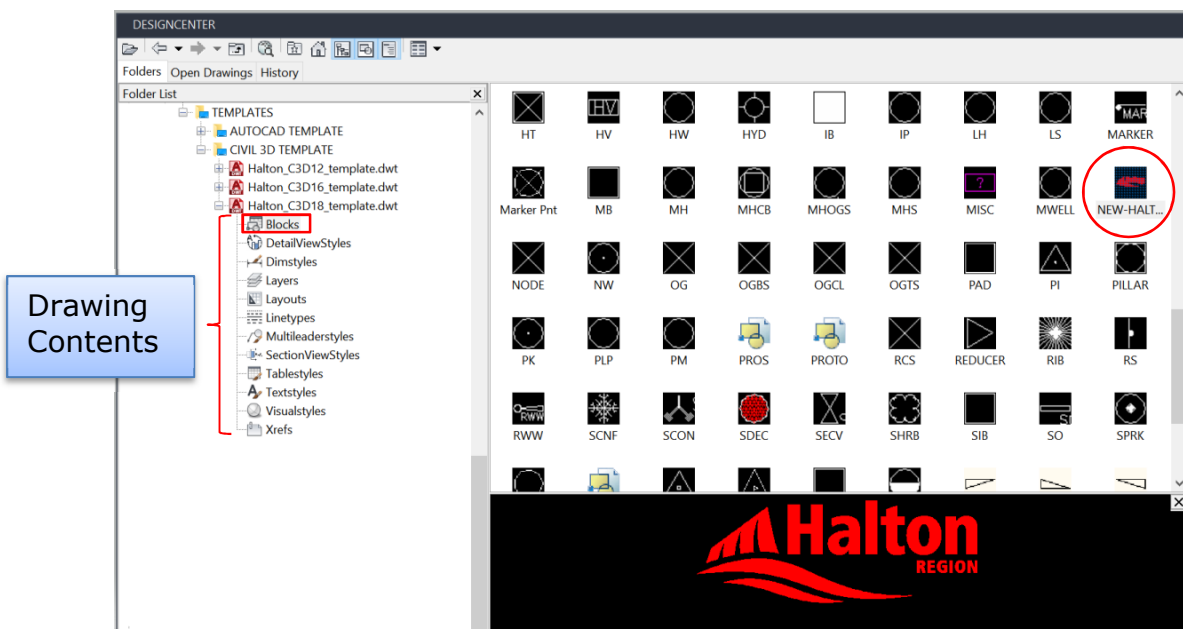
DESIGNCENTER

Folders | Open Drawings | History

Folder List

TEMPLATES
AUTOCAD TEMPLATE
CIVIL 3D TEMPLATE
Halton_C3D12_template.dwt
Halton_C3D16_template.dwt
Halton_C3D18_template.dwt
Blocks
DetailViewStyles
Dimstyles
Layers
Layouts
Linetypes
Multileaderstyles
SectionViewStyles
Tablestyles
Textstyles
Visualstyles
Xrefs

Drawing Contents

HT HV HW HYD IB IP LH LS MARKER
Marker Pnt MB MH MHCB MHOGS MHS MISC MWELL NEW-HALT...
NODE NW OG OGBS OGCL OGTS PAD PI PILLAR
PK PLP PM PROS PROTO RCS REDUCER RIB RS
RWW SCNF SCON SDEC SECV SHRB SIB SO SPRK

Halton
REGION